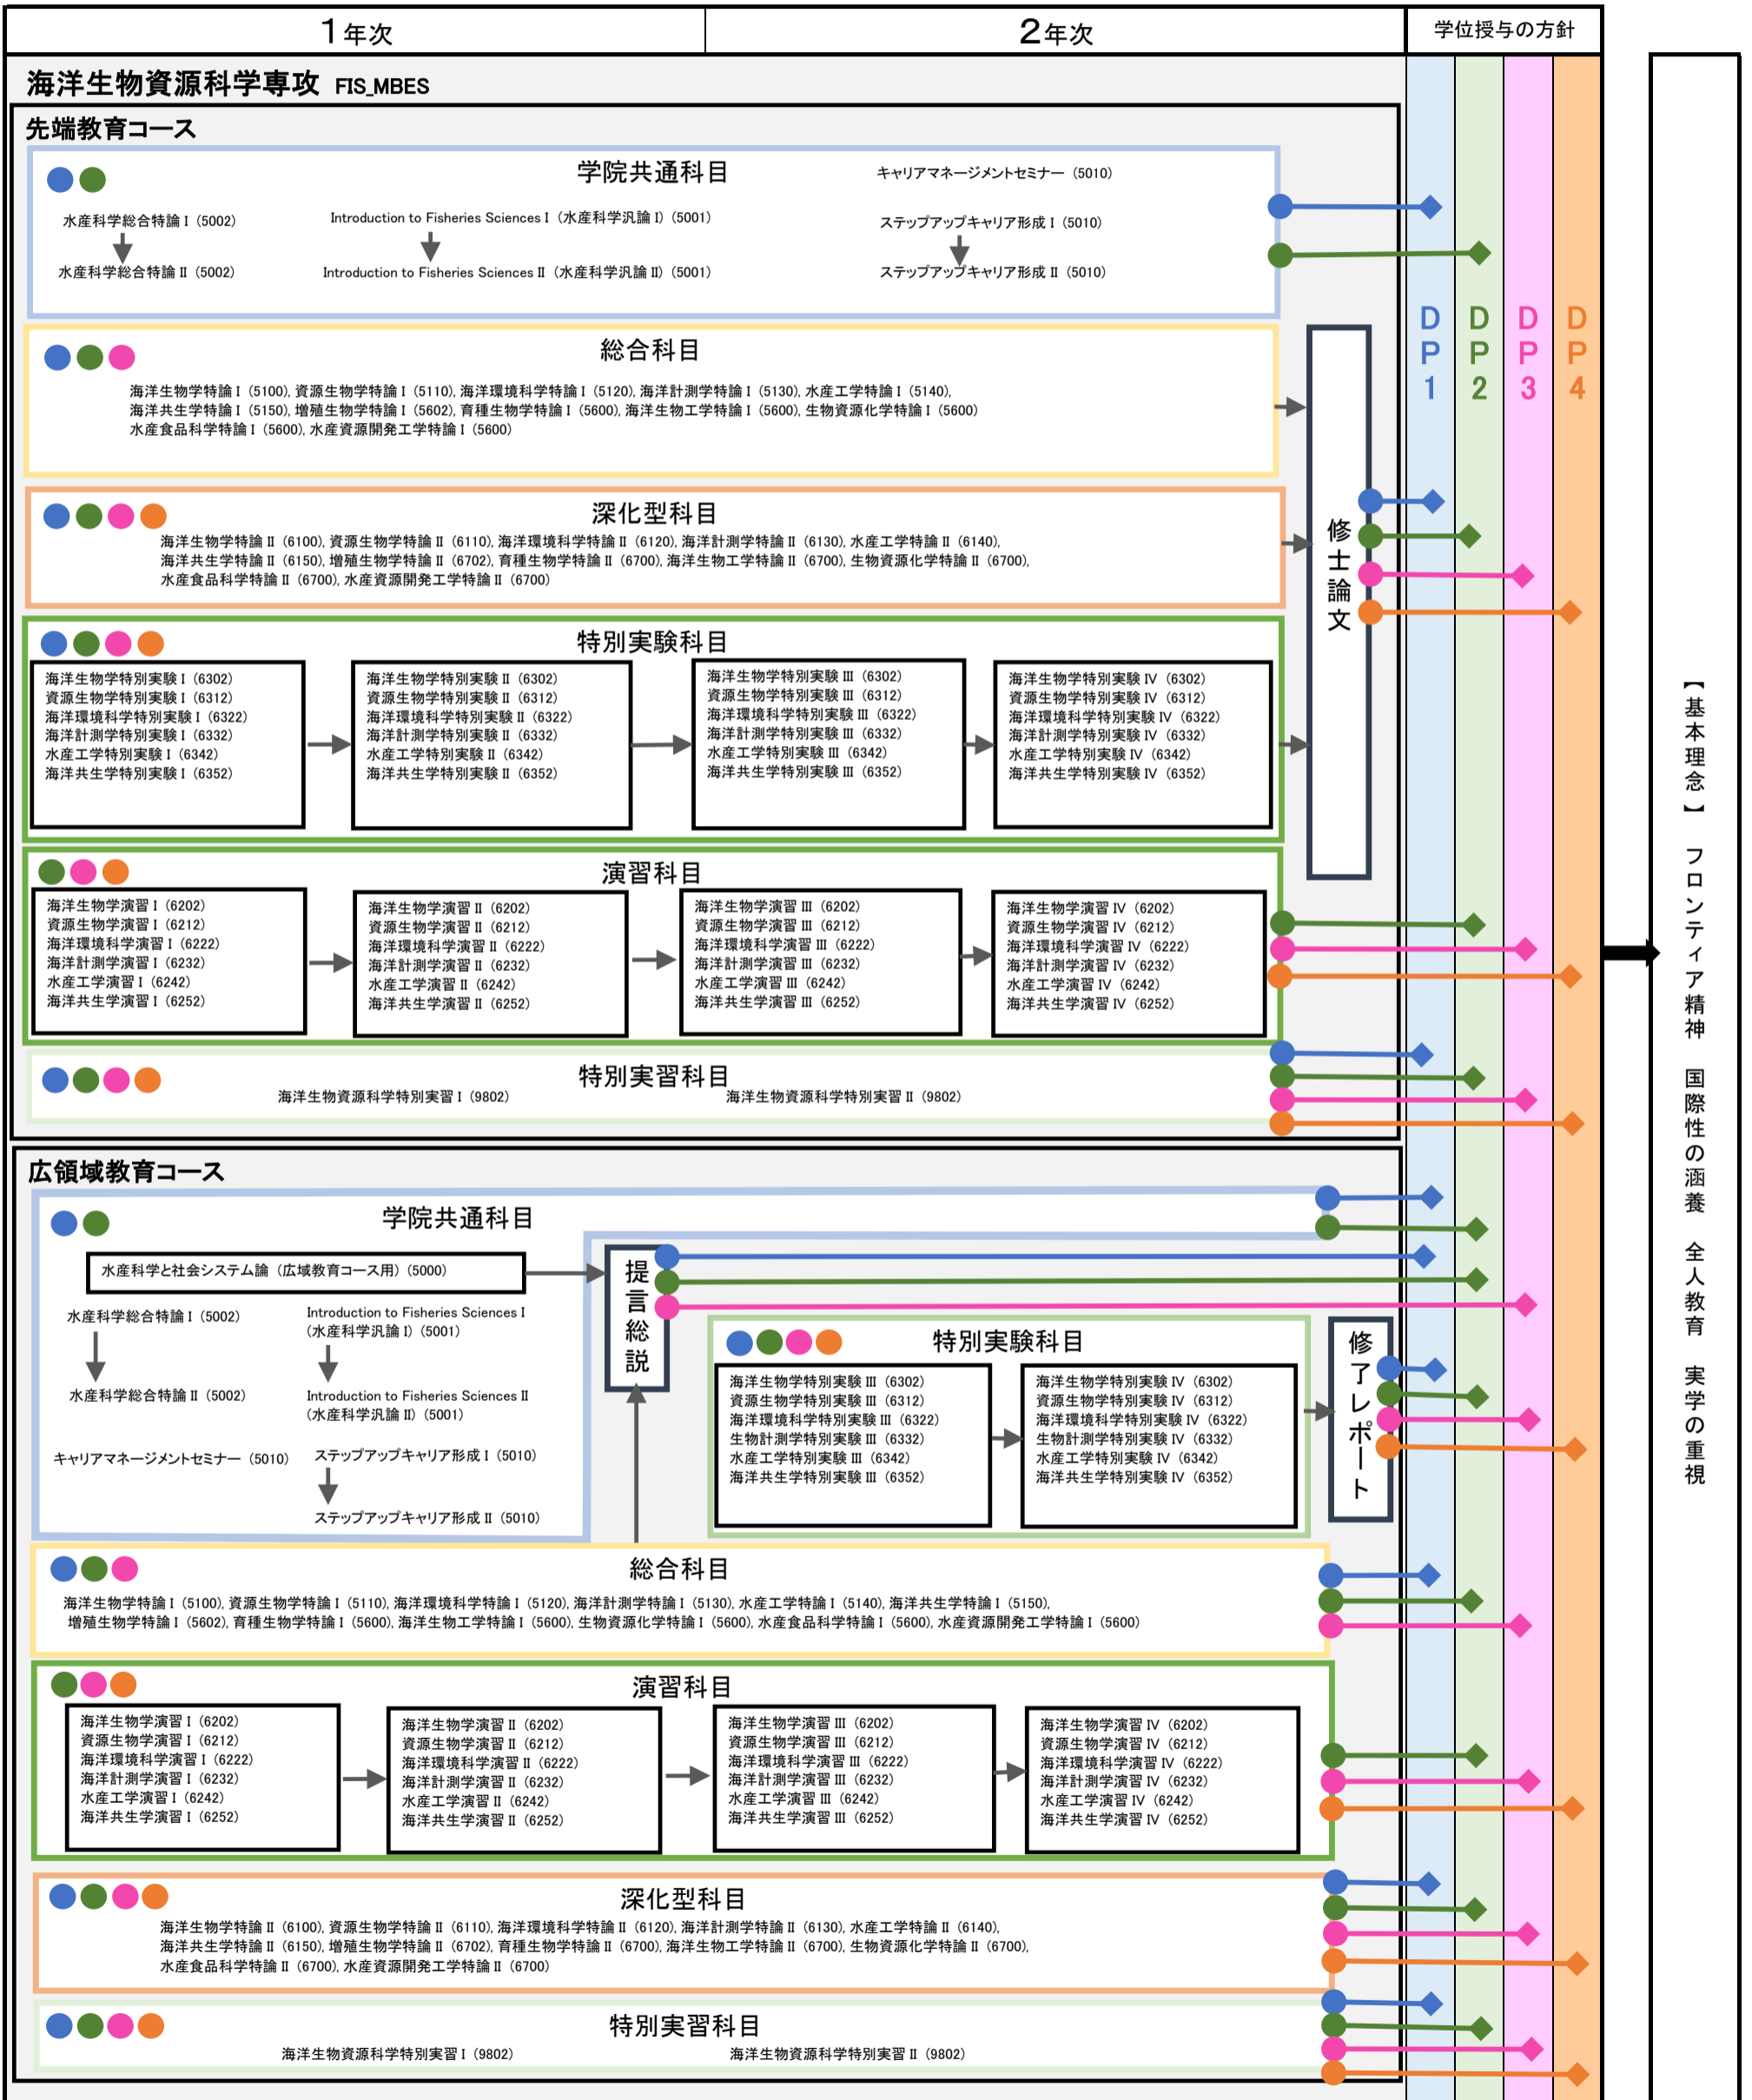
1年次 | 2年次 | 学位授与の方針

海洋生物資源科学専攻 FIS_MBES

先端教育コース

学院共通科目

水産科学総合特論Ⅰ（5002）
水産科学総合特論Ⅱ（5002）

Introduction to Fisheries Sciences Ⅰ（水産科学汎論Ⅰ）（5001）
Introduction to Fisheries Sciences Ⅱ（水産科学汎論Ⅱ）（5001）

キャリアマネージメントセミナー（5010）
ステップアップキャリア形成Ⅰ（5010）
ステップアップキャリア形成Ⅱ（5010）

総合科目

海洋生物学特論Ⅰ（5100), 資源生物学特論Ⅰ（5110), 海洋環境科学特論Ⅰ（5120), 海洋計測学特論Ⅰ（5130), 水産工学特論Ⅰ（5140), 海洋共生学特論Ⅰ（5150), 増殖生物学特論Ⅰ（5602), 育種生物学特論Ⅰ（5600), 海洋生物工学特論Ⅰ（5600), 生物資源化学特論Ⅰ（5600) 水産食品科学特論Ⅰ（5600), 水産資源開発工学特論Ⅰ（5600)

深化型科目

海洋生物学特論Ⅱ（6100), 資源生物学特論Ⅱ（6110), 海洋環境科学特論Ⅱ（6120), 海洋計測学特論Ⅱ（6130), 水産工学特論Ⅱ（6140), 海洋共生学特論Ⅱ（6150), 増殖生物学特論Ⅱ（6702), 育種生物学特論Ⅱ（6700), 海洋生物工学特論Ⅱ（6700), 生物資源化学特論Ⅱ（6700), 水産食品科学特論Ⅱ（6700), 水産資源開発工学特論Ⅱ（6700)

特別実験科目

海洋生物学特別実験Ⅰ（6302）
資源生物学特別実験Ⅰ（6312）
海洋環境科学特別実験Ⅰ（6322）
海洋計測学特別実験Ⅰ（6332）
水産工学特別実験Ⅰ（6342）
海洋共生学特別実験Ⅰ（6352）

海洋生物学特別実験Ⅱ（6302）
資源生物学特別実験Ⅱ（6312）
海洋環境科学特別実験Ⅱ（6322）
海洋計測学特別実験Ⅱ（6332）
水産工学特別実験Ⅱ（6342）
海洋共生学特別実験Ⅱ（6352）

海洋生物学特別実験Ⅲ（6302）
資源生物学特別実験Ⅲ（6312）
海洋環境科学特別実験Ⅲ（6322）
海洋計測学特別実験Ⅲ（6332）
水産工学特別実験Ⅲ（6342）
海洋共生学特別実験Ⅲ（6352）

海洋生物学特別実験Ⅳ（6302）
資源生物学特別実験Ⅳ（6312）
海洋環境科学特別実験Ⅳ（6322）
海洋計測学特別実験Ⅳ（6332）
水産工学特別実験Ⅳ（6342）
海洋共生学特別実験Ⅳ（6352）

修士論文

演習科目

海洋生物学演習Ⅰ（6202）
資源生物学演習Ⅰ（6212）
海洋環境科学演習Ⅰ（6222）
海洋計測学演習Ⅰ（6232）
水産工学演習Ⅰ（6242）
海洋共生学演習Ⅰ（6252）

海洋生物学演習Ⅱ（6202）
資源生物学演習Ⅱ（6212）
海洋環境科学演習Ⅱ（6222）
海洋計測学演習Ⅱ（6232）
水産工学演習Ⅱ（6242）
海洋共生学演習Ⅱ（6252）

海洋生物学演習Ⅲ（6202）
資源生物学演習Ⅲ（6212）
海洋環境科学演習Ⅲ（6222）
海洋計測学演習Ⅲ（6232）
水産工学演習Ⅲ（6242）
海洋共生学演習Ⅲ（6252）

海洋生物学演習Ⅳ（6202）
資源生物学演習Ⅳ（6212）
海洋環境科学演習Ⅳ（6222）
海洋計測学演習Ⅳ（6232）
水産工学演習Ⅳ（6242）
海洋共生学演習Ⅳ（6252）

特別実習科目

海洋生物資源科学特別実習Ⅰ（9802）
海洋生物資源科学特別実習Ⅱ（9802）

広領域教育コース

学院共通科目

水産科学と社会システム論（広域教育コース用）（5000）

水産科学総合特論Ⅰ（5002）
水産科学総合特論Ⅱ（5002）

Introduction to Fisheries Sciences Ⅰ（水産科学汎論Ⅰ）（5001）
Introduction to Fisheries Sciences Ⅱ（水産科学汎論Ⅱ）（5001）

キャリアマネージメントセミナー（5010）
ステップアップキャリア形成Ⅰ（5010）
ステップアップキャリア形成Ⅱ（5010）

提言総説

特別実験科目

海洋生物学特別実験Ⅲ（6302）
資源生物学特別実験Ⅲ（6312）
海洋環境科学特別実験Ⅲ（6322）
生物計測学特別実験Ⅲ（6332）
水産工学特別実験Ⅲ（6342）
海洋共生学特別実験Ⅲ（6352）

海洋生物学特別実験Ⅳ（6302）
資源生物学特別実験Ⅳ（6312）
海洋環境科学特別実験Ⅳ（6322）
生物計測学特別実験Ⅳ（6332）
水産工学特別実験Ⅳ（6342）
海洋共生学特別実験Ⅳ（6352）

修了レポート

総合科目

海洋生物学特論Ⅰ（5100), 資源生物学特論Ⅰ（5110), 海洋環境科学特論Ⅰ（5120), 海洋計測学特論Ⅰ（5130), 水産工学特論Ⅰ（5140), 海洋共生学特論Ⅰ（5150), 増殖生物学特論Ⅰ（5602), 育種生物学特論Ⅰ（5600), 海洋生物工学特論Ⅰ（5600), 生物資源化学特論Ⅰ（5600), 水産食品科学特論Ⅰ（5600), 水産資源開発工学特論Ⅰ（5600)

演習科目

海洋生物学演習Ⅰ（6202）
資源生物学演習Ⅰ（6212）
海洋環境科学演習Ⅰ（6222）
海洋計測学演習Ⅰ（6232）
水産工学演習Ⅰ（6242）
海洋共生学演習Ⅰ（6252）

海洋生物学演習Ⅱ（6202）
資源生物学演習Ⅱ（6212）
海洋環境科学演習Ⅱ（6222）
海洋計測学演習Ⅱ（6232）
水産工学演習Ⅱ（6242）
海洋共生学演習Ⅱ（6252）

海洋生物学演習Ⅲ（6202）
資源生物学演習Ⅲ（6212）
海洋環境科学演習Ⅲ（6222）
海洋計測学演習Ⅲ（6232）
水産工学演習Ⅲ（6242）
海洋共生学演習Ⅲ（6252）

海洋生物学演習Ⅳ（6202）
資源生物学演習Ⅳ（6212）
海洋環境科学演習Ⅳ（6222）
海洋計測学演習Ⅳ（6232）
水産工学演習Ⅳ（6242）
海洋共生学演習Ⅳ（6252）

深化型科目

海洋生物学特論Ⅱ（6100), 資源生物学特論Ⅱ（6110), 海洋環境科学特論Ⅱ（6120), 海洋計測学特論Ⅱ（6130), 水産工学特論Ⅱ（6140), 海洋共生学特論Ⅱ（6150), 増殖生物学特論Ⅱ（6702), 育種生物学特論Ⅱ（6700), 海洋生物工学特論Ⅱ（6700), 生物資源化学特論Ⅱ（6700), 水産食品科学特論Ⅱ（6700), 水産資源開発工学特論Ⅱ（6700)

特別実習科目

海洋生物資源科学特別実習Ⅰ（9802）
海洋生物資源科学特別実習Ⅱ（9802）

DP1 DP2 DP3 DP4

【基本理念】 フロンティア精神 国際性の涵養 全人教育 実学の重視